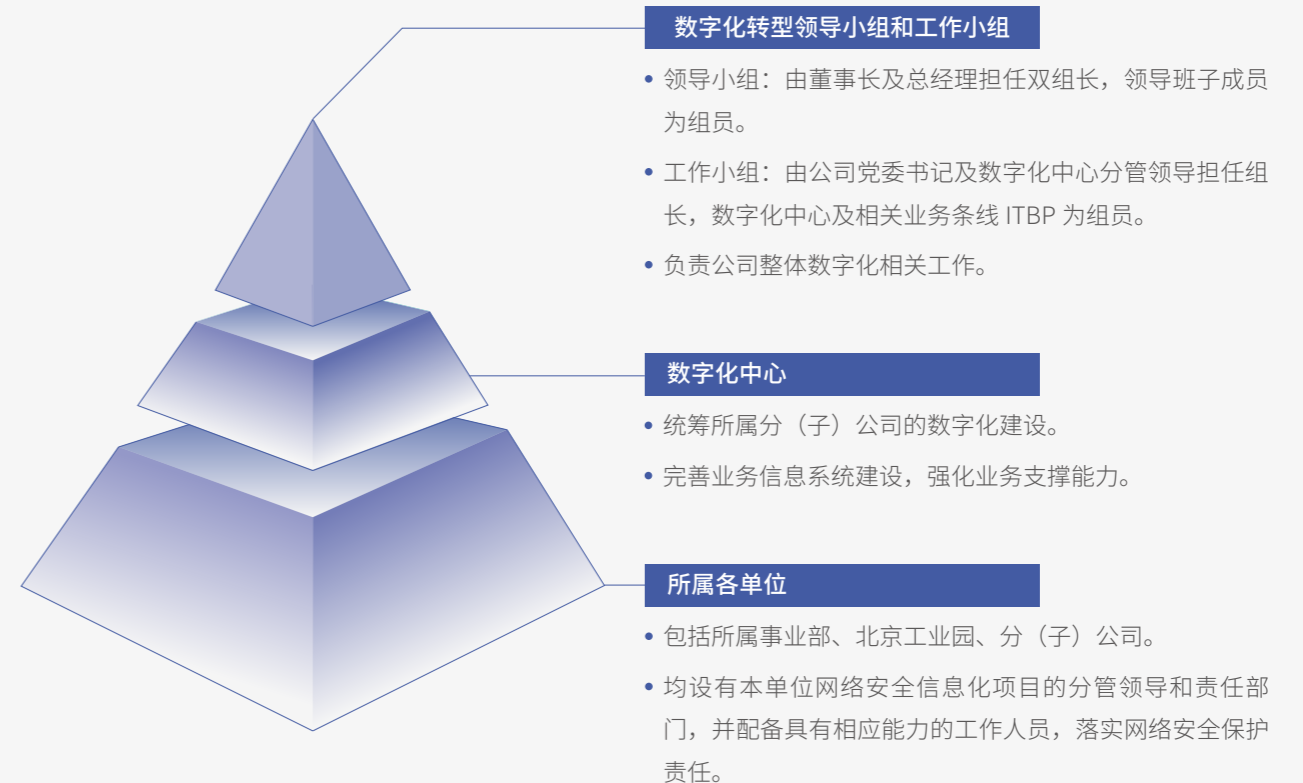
数字化转型领导小组和工作小组

• 领导小组：由董事长及总经理担任双组长，领导班子成员为组员。

• 工作小组：由公司党委书记及数字化中心分管领导担任组长，数字化中心及相关业务条线 ITBP 为组员。

• 负责公司整体数字化相关工作。

数字化中心

• 统筹所属分（子）公司的数字化建设。

• 完善业务信息系统建设，强化业务支撑能力。

所属各单位

• 包括所属事业部、北京工业园、分（子）公司。

• 均设有本单位网络安全信息化项目的分管领导和责任部门，并配备具有相应能力的工作人员，落实网络安全保护责任。